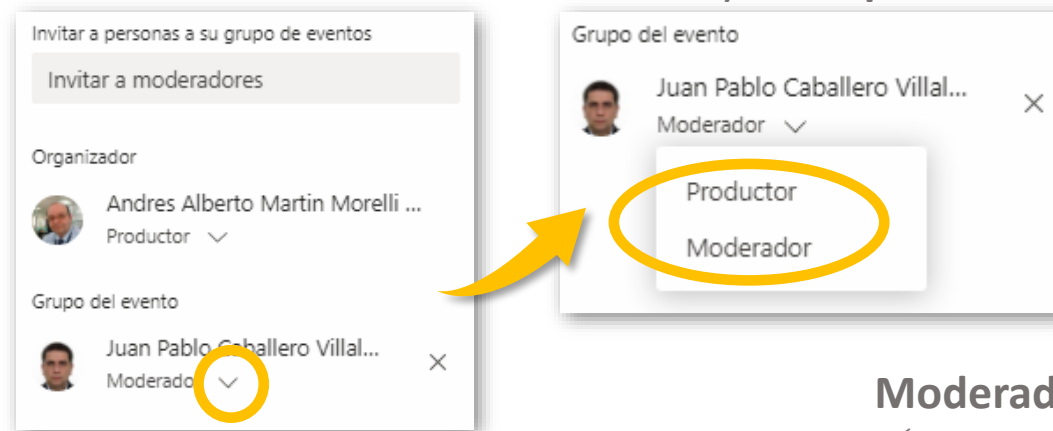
Invitar a personas a su grupo de eventos

Invitar a moderadores

Organizador

Andres Alberto Martin Morelli ...

Productor

Grupo del evento

Juan Pablo Caballero Villal...

Moderador

Grupo del evento

Juan Pablo Caballero Villal...

Moderador

Productor

Moderador

Moderad